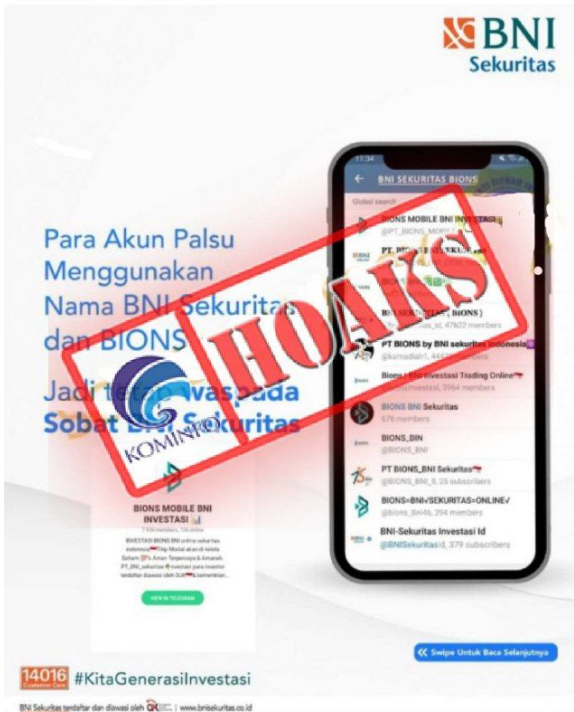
BNI Sekuritas

Para Akun Palsu Menggunakan Nama BNI Sekuritas dan BIONS

Jadi tetap waspada Sobat BNI Sekuritas

HOAKS

KOMINFO

BIONS MOBILE BNI INVESTASI

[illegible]

VIEW IN TELEGRAM

11:34

BNI SEKURITAS BIONS

Global search

BIONS MOBILE BNI INVESTASI
@PT_BIONS_MOBILE

PT BIONS BNI SEKURITAS

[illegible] BIONS)
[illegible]_id, 47822 members

PT BIONS by BNI sekuritas indonesia
@kamadiah1, 444 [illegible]

Bions | BNI Investasi Trading Online
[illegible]investasi, 3964 members

BIONS BNI Sekuritas
576 members

BIONS_BIN
@BIONS_BIN

PT BIONS_BNI Sekuritas
@BIONS_BNI_9, 25 subscribers

BIONS=BNI√SEKURITAS=ONLINE√
@bions_BNI46, 294 members

BNI-Sekuritas Investasi Id
@BNISekuritas id, 379 subscribers

Swipe Untuk Baca Selanjutnya

14016 Customer Care #KitaGenerasiInvestasi

BNI Sekuritas terdaftar dan diawasi oleh OJK | www.bnisekuritas.co.id